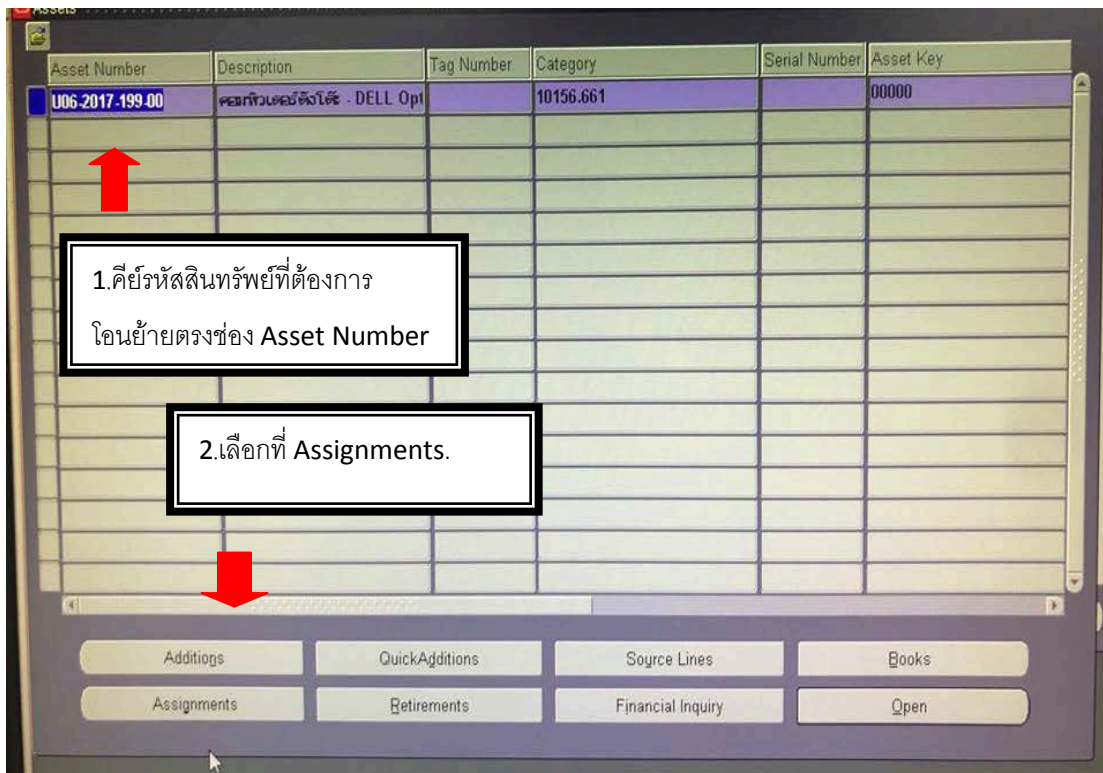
Assets

| Asset Number | Description | Tag Number | Category | Serial Number | Asset Key |
|---|---|---|---|---|---|
| U06-2017-199-00 | คอมพิวเตอร์ตั้งโต๊ะ - DELL Opt | | 10156.661 | | 00000 |

1.คีย์รหัสสินทรัพย์ที่ต้องการโอนย้ายตรงช่อง Asset Number

2.เลือกที่ Assignments.

Additions
QuickAdditions
Source Lines
Books
Assignments
Retirements
Financial Inquiry
Open